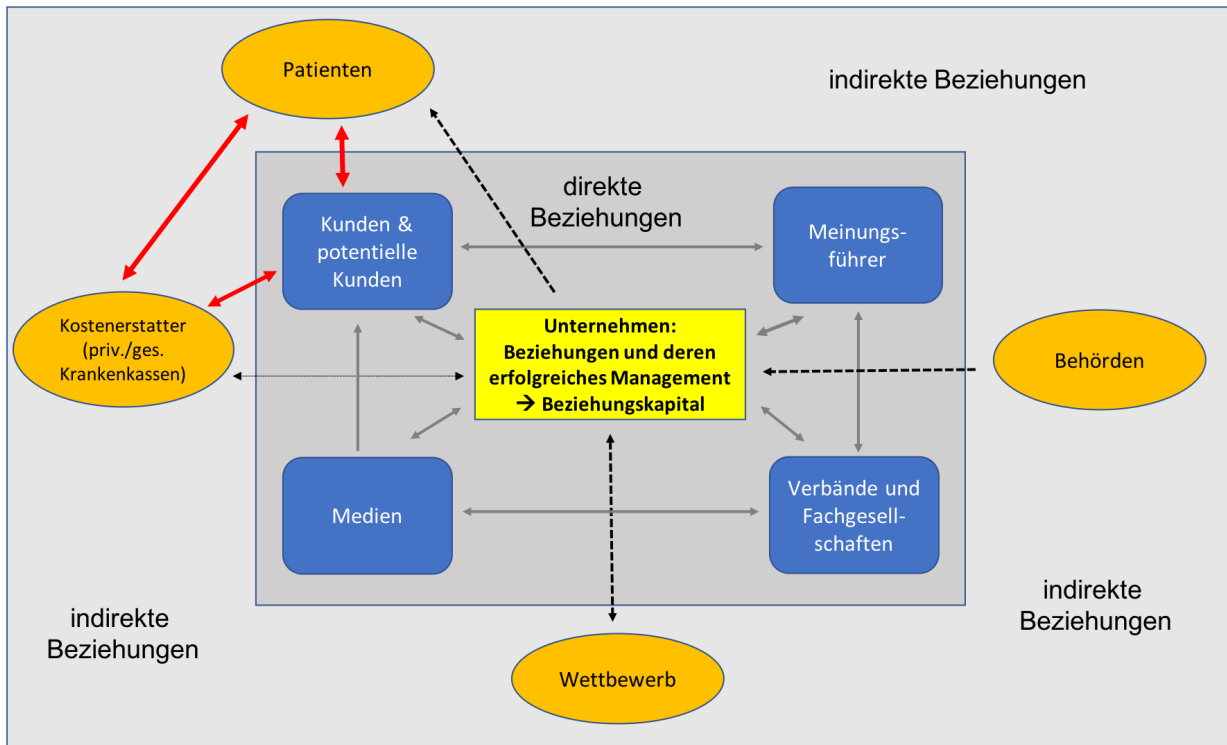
Patienten

indirekte Beziehungen

direkte Beziehungen

Kunden & potentielle Kunden

Meinungsführer

Kostenerstatter (priv./ges. Krankenkassen)

Unternehmen: Beziehungen und deren erfolgreiches Management → Beziehungskapital

Behörden

Medien

Verbände und Fachgesellschaften

indirekte Beziehungen

indirekte Beziehungen

Wettbewerb